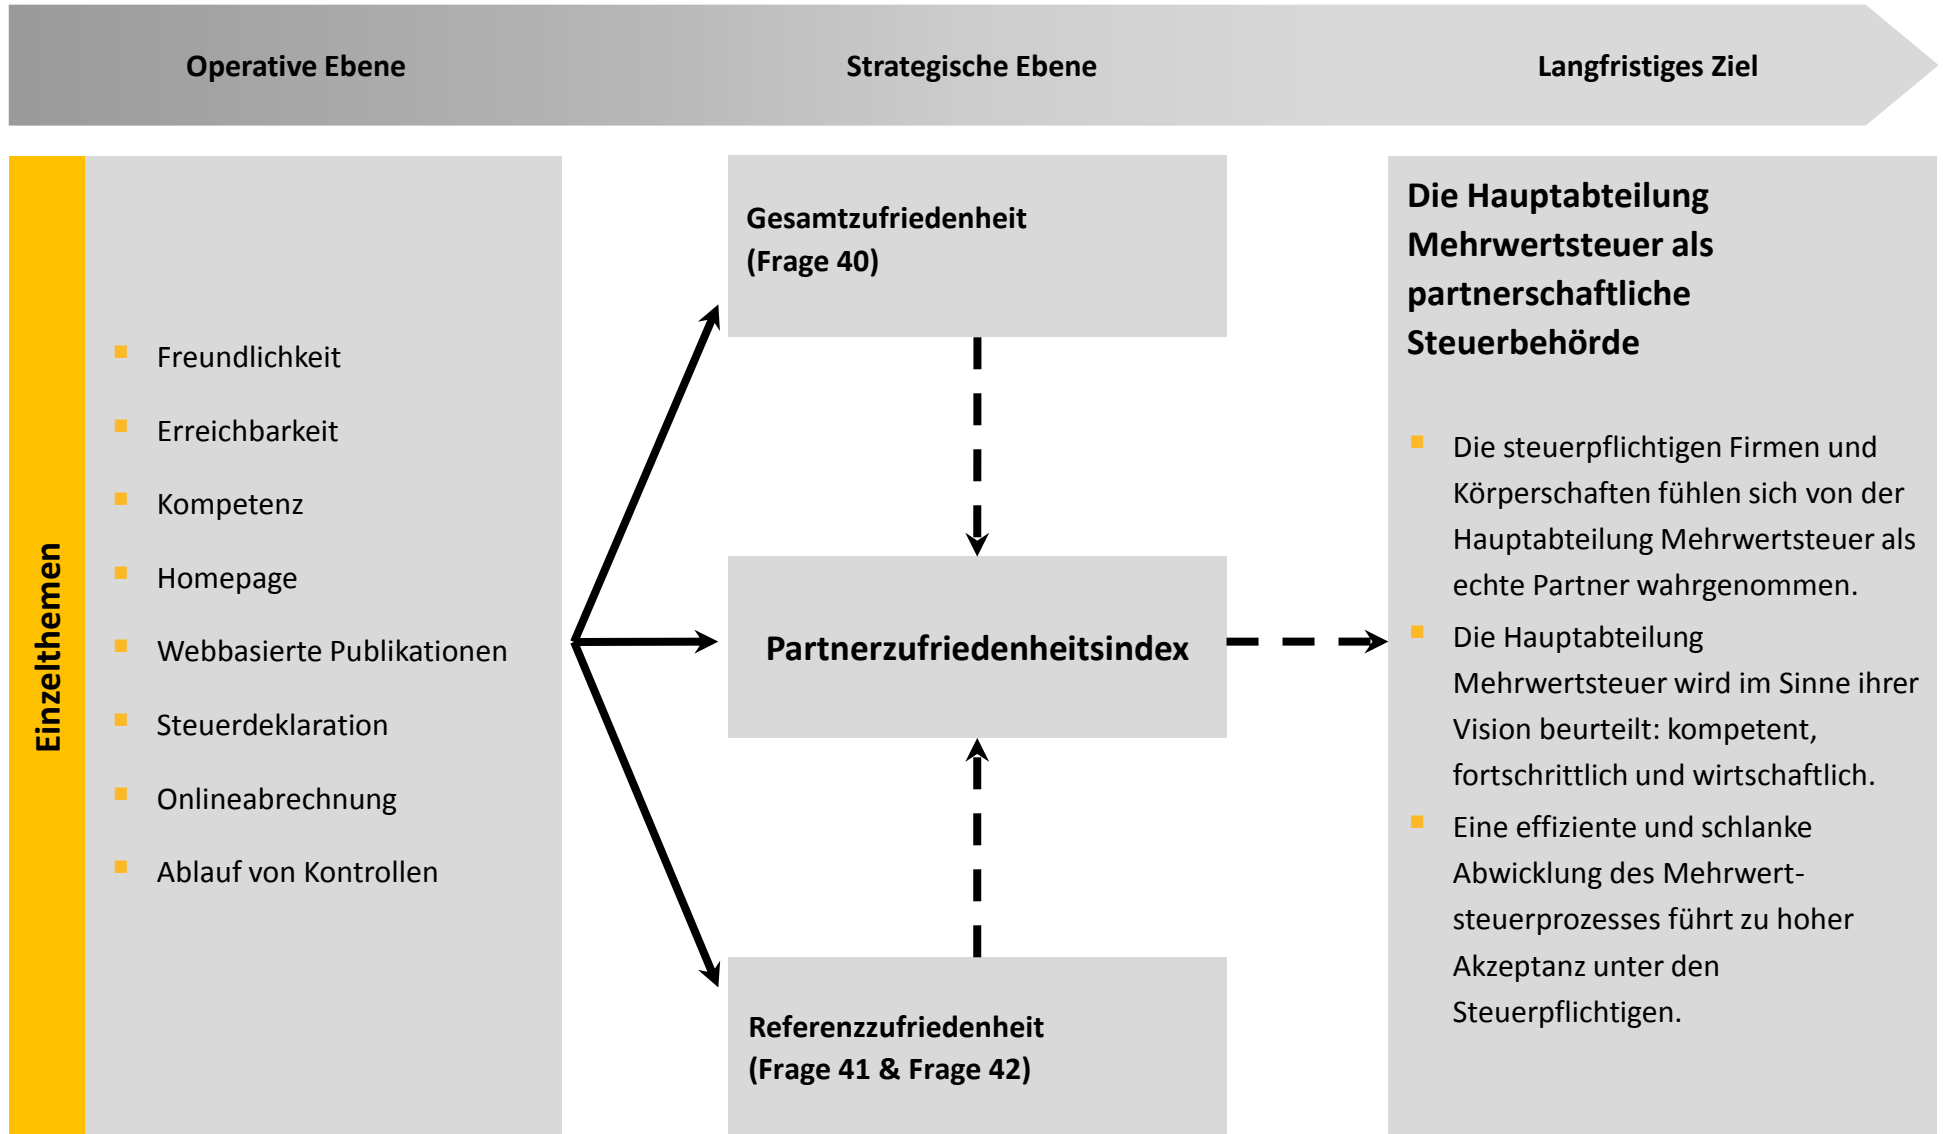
Operative Ebene

Strategische Ebene

Langfristiges Ziel

Einzelthemen

Freundlichkeit

Erreichbarkeit

Kompetenz

Homepage

Webbasierte Publikationen

Steuerdeklaration

Onlineabrechnung

Ablauf von Kontrollen

Gesamtzufriedenheit (Frage 40)

Partnerzufriedenheitsindex

Referenzzufriedenheit (Frage 41 & Frage 42)

Die Hauptabteilung Mehrwertsteuer als partnerschaftliche Steuerbehörde

Die steuerpflichtigen Firmen und Körperschaften fühlen sich von der Hauptabteilung Mehrwertsteuer als echte Partner wahrgenommen.

Die Hauptabteilung Mehrwertsteuer wird im Sinne ihrer Vision beurteilt: kompetent, fortschrittlich und wirtschaftlich.

Eine effiziente und schlanke Abwicklung des Mehrwertsteuerprozesses führt zu hoher Akzeptanz unter den Steuerpflichtigen.